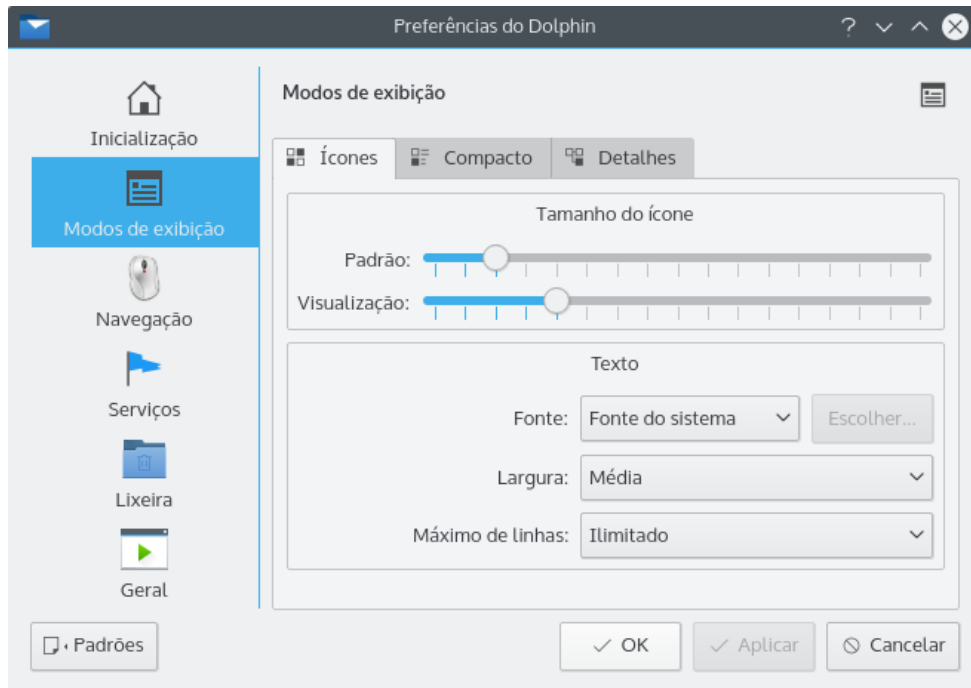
Preferências do Dolphin

? ∨ ∧

Inicialização

Modos de exibição

Navegação

Serviços

Lixeira

Geral

Modos de exibição

Ícones | Compacto | Detalhes

Tamanho do ícone

Padrão:

Visualização:

Texto

Fonte: Fonte do sistema | Escolher...

Largura: Média

Máximo de linhas: Ilimitado

Padrões

OK | Aplicar | Cancelar